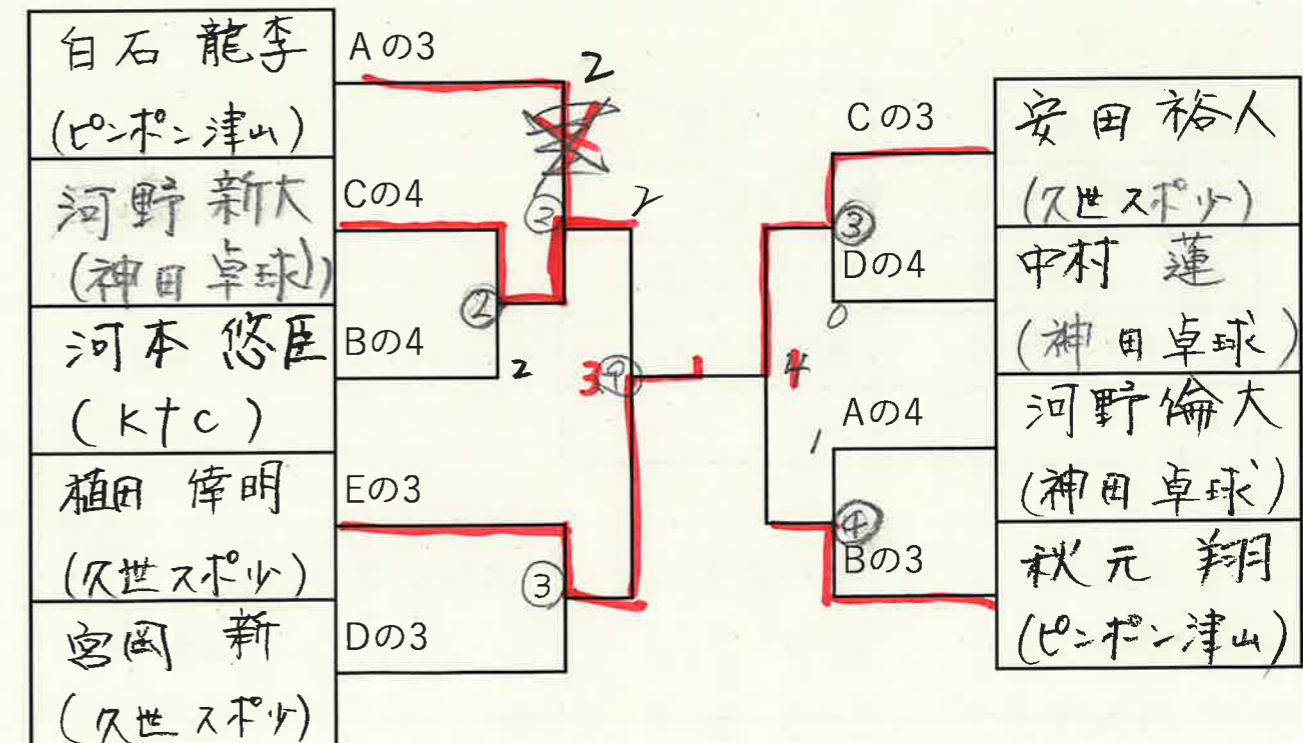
白石 龍李
(ピンポン津山)
Aの3
河野 新大
(神田卓球)
Cの4
河本 悠匡
(KTC)
Bの4
植田 倖明
(久世スポ少)
Eの3
宮岡 新
(久世スポ少)
Dの3
2
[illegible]
②
2
②
2
3
⑦
1
4
③
Cの3
Dの4
0
1
Aの4
④
Bの3
安田 裕人
(久世スポ少)
中村 蓮
(神田卓球)
河野 倫大
(神田卓球)
秋元 翔
(ピンポン津山)